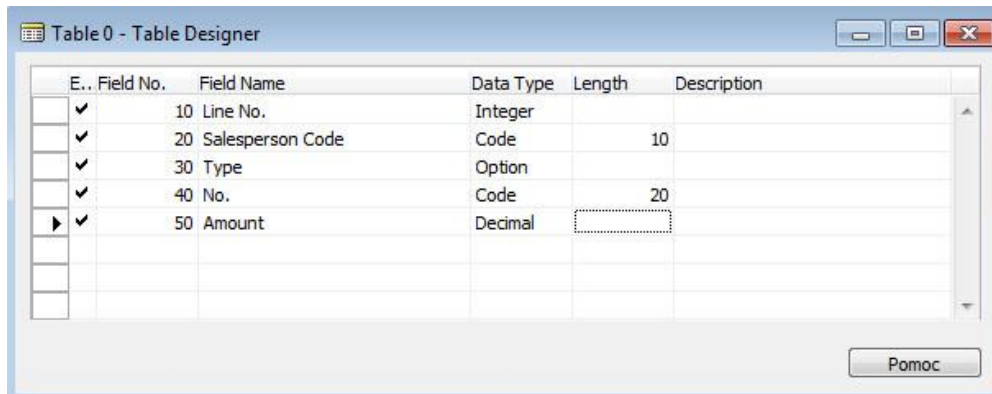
Table 0 - Table Designer

| E.. | Field No. | Field Name | Data Type | Length | Description |
|---|---|---|---|---|---|
| ✔ | 10 | Line No. | Integer | | |
| ✔ | 20 | Salesperson Code | Code | 10 | |
| ✔ | 30 | Type | Option | | |
| ✔ | 40 | No. | Code | 20 | |
| ✔ | 50 | Amount | Decimal | | |

Pomoc